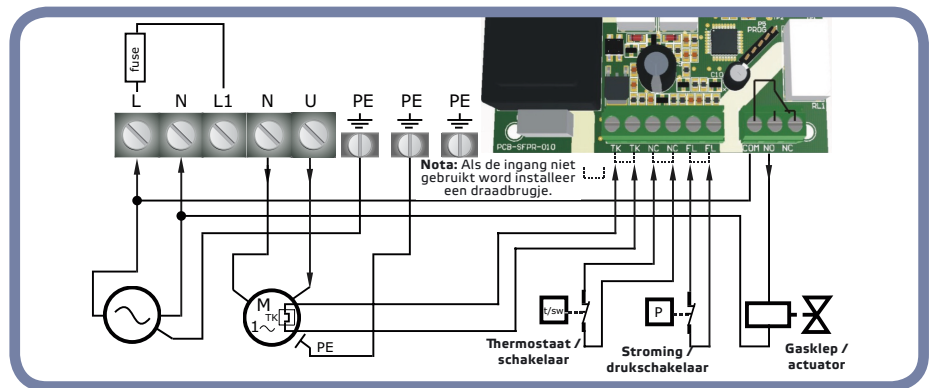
fuse

L N L1 N U PE PE PE

PCB-SFPR-010

P3 PROG

C10

RL1

TK TK NC NC FL FL COM NO NC

**Nota:** Als de ingang niet gebruikt word installeer een draadbrugje.

M
TK
$1\sim$

PE

t/sw

P

Thermostaat / schakelaar

Stroming / drukschakelaar

Gasklep / actuator